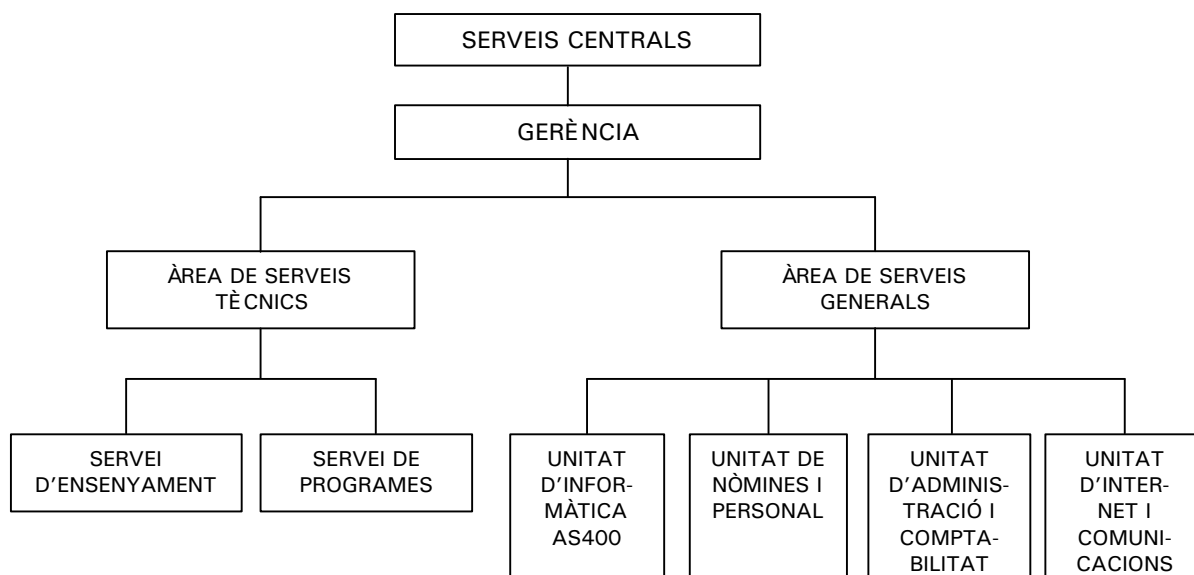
SERVEIS CENTRALS

GERÈNCIA

ÀREA DE SERVEIS TÈCNICS

ÀREA DE SERVEIS GENERALS

SERVEI D'ENSENYAMENT

SERVEI DE PROGRAMES

UNITAT D'INFORMÀTICA AS400

UNITAT DE NÒMINES I PERSONAL

UNITAT D'ADMINISTRACIÓ I COMPTABILITAT

UNITAT D'INTERNET I COMUNICACIONS